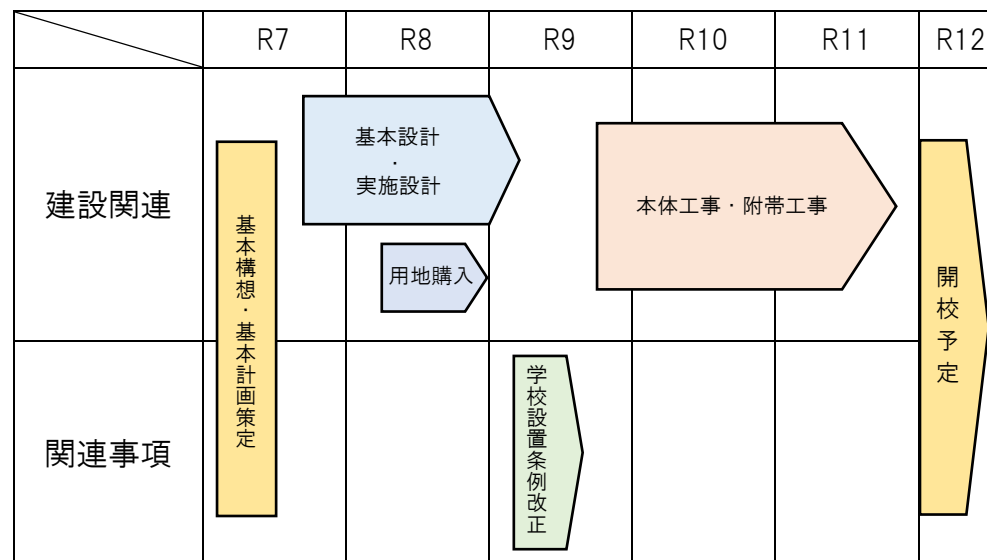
| | R7 | R8 | R9 | R10 | R11 | R12 |
|---|---|---|---|---|---|---|
| 建設関連 | 基本構想・基本計画策定 | 基本設計・実施設計 / 用地購入 | | 本体工事・附帯工事 | | 開校予定 |
| 関連事項 | | | 学校設置条例改正 | | | |